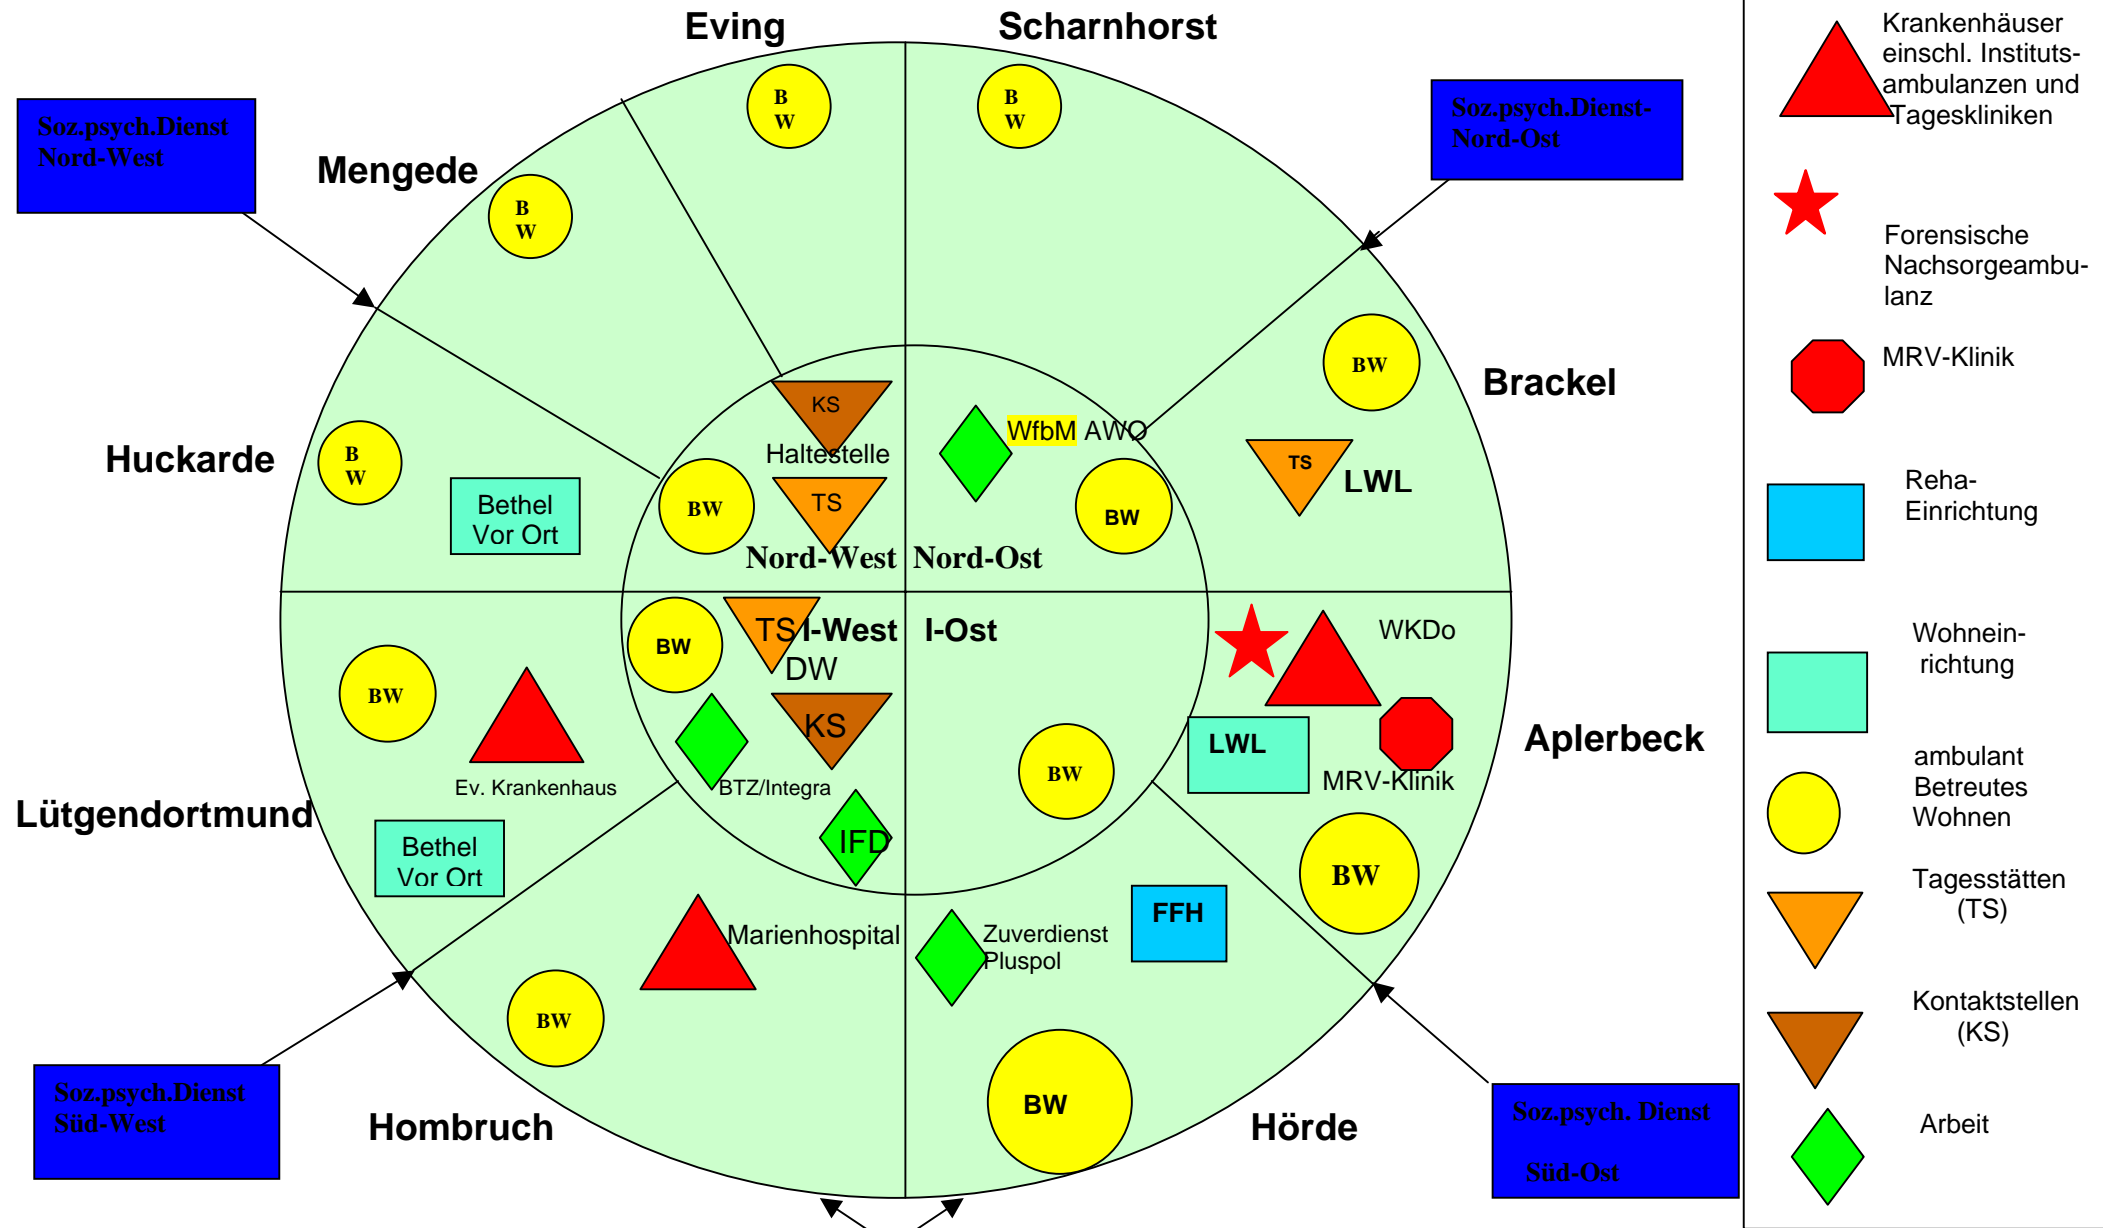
Eving

Scharnhorst

Soz.psych.Dienst Nord-West

Soz.psych.Dienst-Nord-Ost

Mengede

B W

B W

B W

Brackel

BW

Huckarde

B W

KS

Haltestelle

WfbM AWO

TS

LWL

Bethel Vor Ort

BW

TS

BW

Nord-West

Nord-Ost

BW

TS

I-West

I-Ost

WKDo

DW

BW

KS

Aplerbeck

LWL

Ev. Krankenhaus

BTZ/Integra

BW

MRV-Klinik

Lütgendortmund

IFD

Bethel Vor Ort

BW

FFH

Marienhospital

Zuverdienst Pluspol

BW

BW

Soz.psych.Dienst Süd-West

Hombruch

Hörde

Soz.psych. Dienst Süd-Ost

Krankenhäuser einschl. Institutsambulanzen und Tageskliniken

Forensische Nachsorgeambulanz

MRV-Klinik

Reha-Einrichtung

Wohneinrichtung

ambulant Betreutes Wohnen

Tagesstätten (TS)

Kontaktstellen (KS)

Arbeit